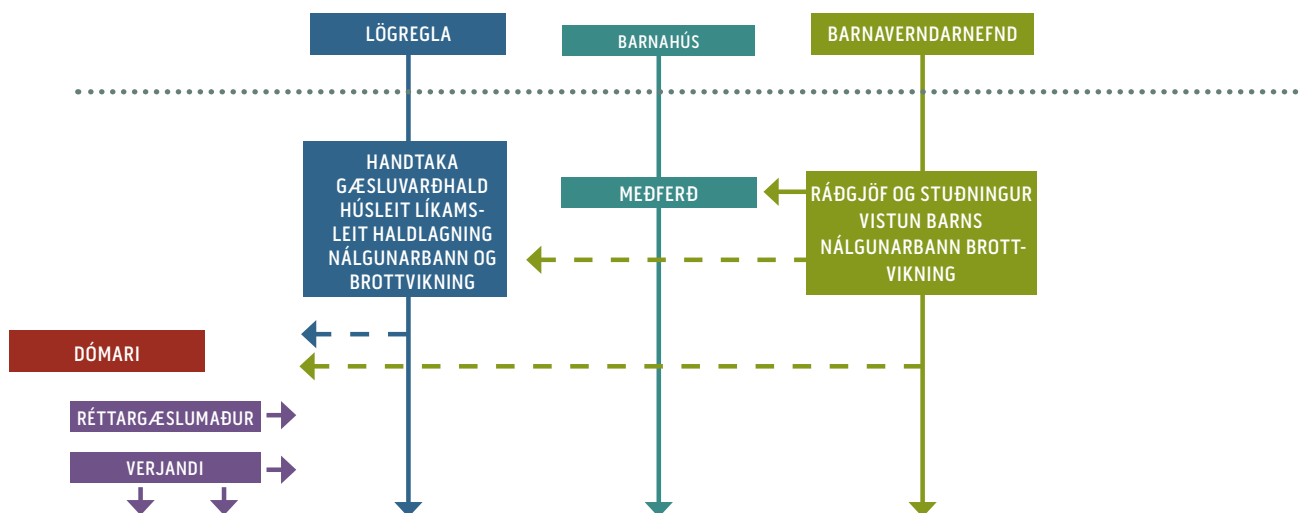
LÖGREGLA

BARNAHÚS

BARNAVERNDARNEFND

HANDTAKA GÆSLUVARÐHALD HÚSLEIT LÍKAMSLEIT HALDLAGNING NÁLGUNARBANN OG BROTTVIKNING

MEÐFERÐ

RÁÐGJÖF OG STUÐNINGUR VISTUN BARNS NÁLGUNARBANN BROTTVIKNING

DÓMARI

RÉTTARGÆSLUMAÐUR

VERJANDI